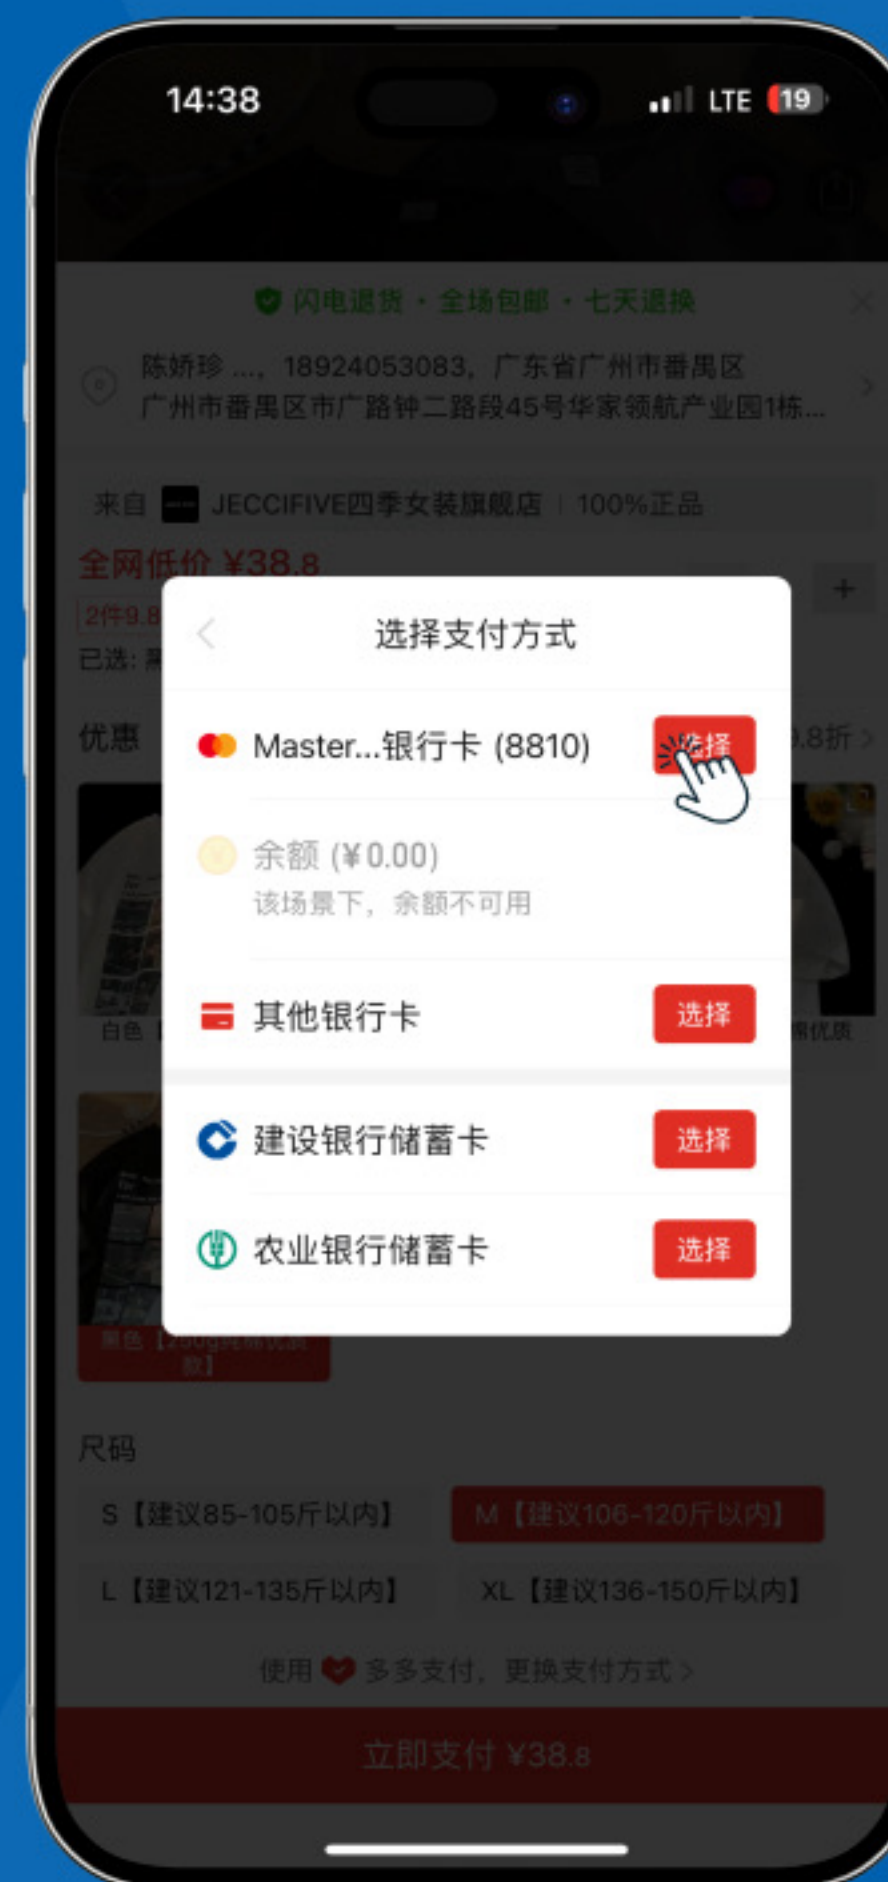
14:38
LTE 19

闪电退货 · 全场包邮 · 七天退换

陈娇珍 ...，18924053083，广东省广州市番禺区
广州市番禺区市广路钟二路段45号华家领航产业园1栋...

来自 JECCIFIVE四季女装旗舰店 | 100%正品

全网低价 ¥38.8

2件9.8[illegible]

已选: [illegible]

优惠 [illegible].8折 >

选择支付方式

Master...银行卡 (8810) 选择

余额 (¥0.00)
该场景下，余额不可用

其他银行卡 选择

建设银行储蓄卡 选择

农业银行储蓄卡 选择

白色 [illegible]

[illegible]棉优质

黑色【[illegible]款】

尺码

S【建议85-105斤以内】

M【建议106-120斤以内】

L【建议121-135斤以内】

XL【建议136-150斤以内】

使用 多多支付，更换支付方式 >

立即支付 ¥38.8